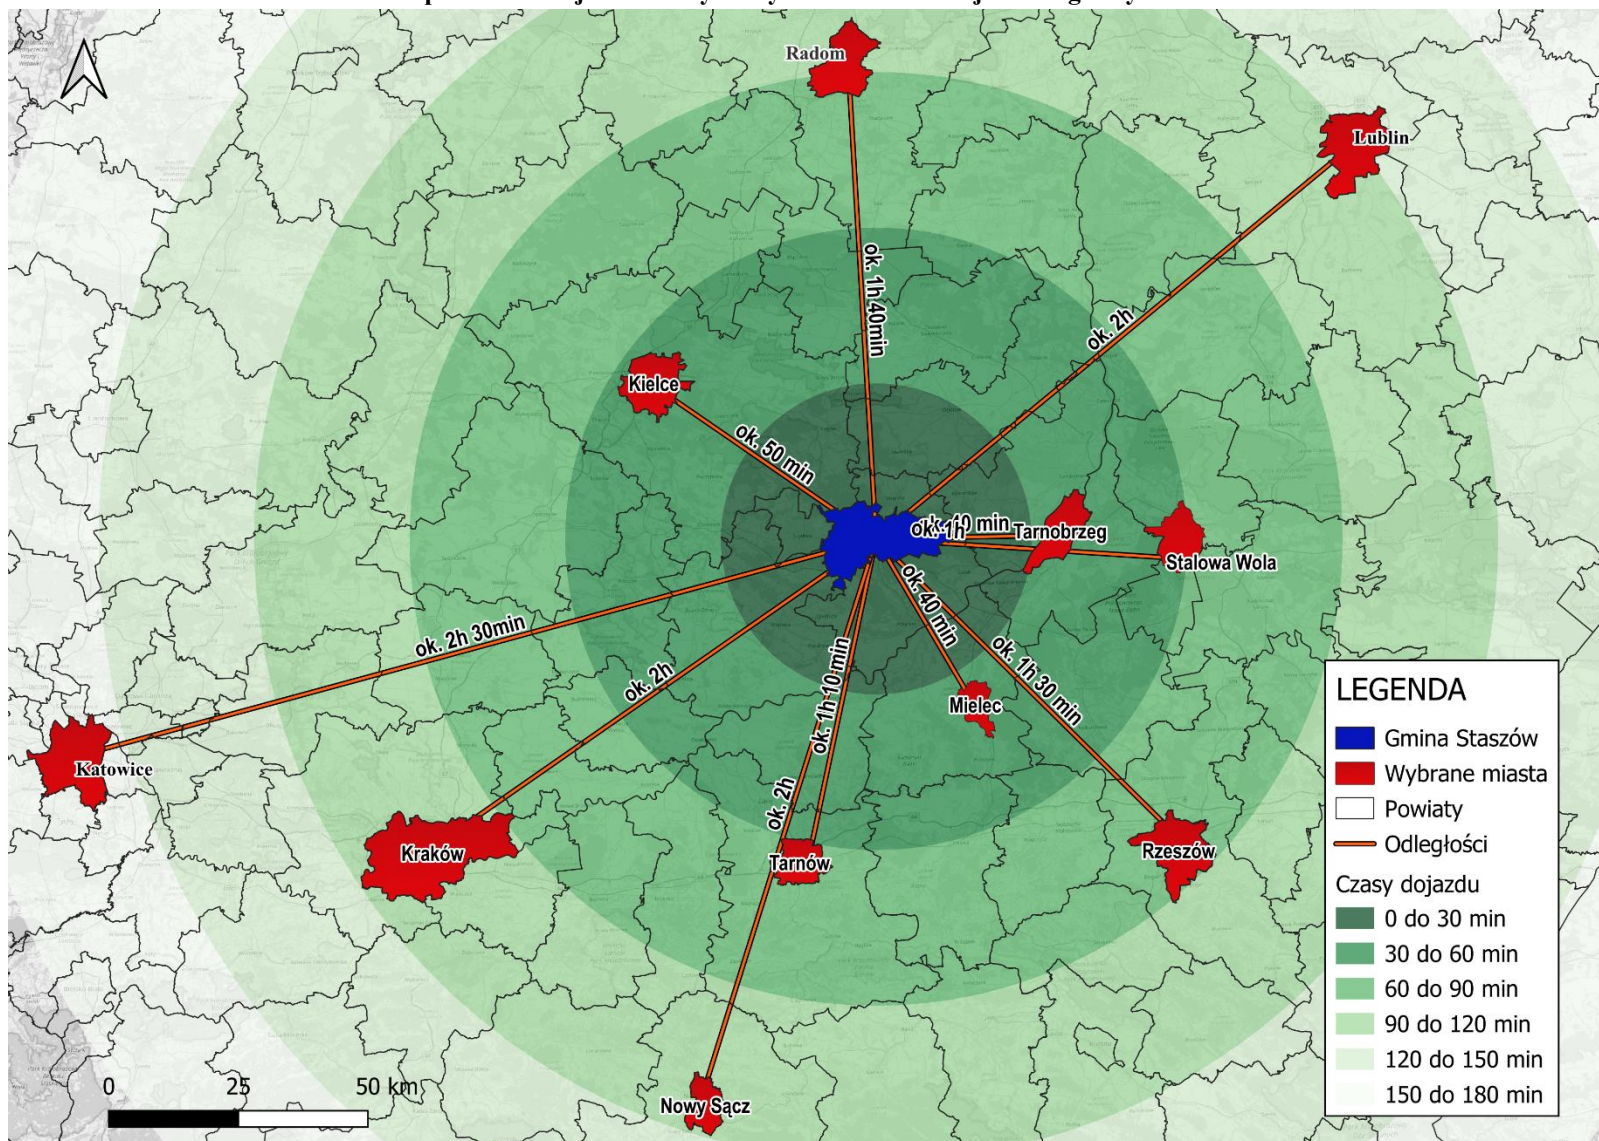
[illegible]

Radom
Lublin
ok. 1h 40min
ok. 2h
Kielce
ok. 50 min
ok. 40 min
ok. 1h
Tarnobrzeg
Stalowa Wola
ok. 40 min
ok. 2h 30min
ok. 2h
ok. 1h 10 min
ok. 1h 30 min
Mielec
Katowice
ok. 2h
Kraków
Tarnów
Rzeszów
Nowy Sącz
0 25 50 km

LEGENDA
Gmina Staszów
Wybrane miasta
Powiaty
Odległości
Czasy dojazdu
0 do 30 min
30 do 60 min
60 do 90 min
90 do 120 min
120 do 150 min
150 do 180 min